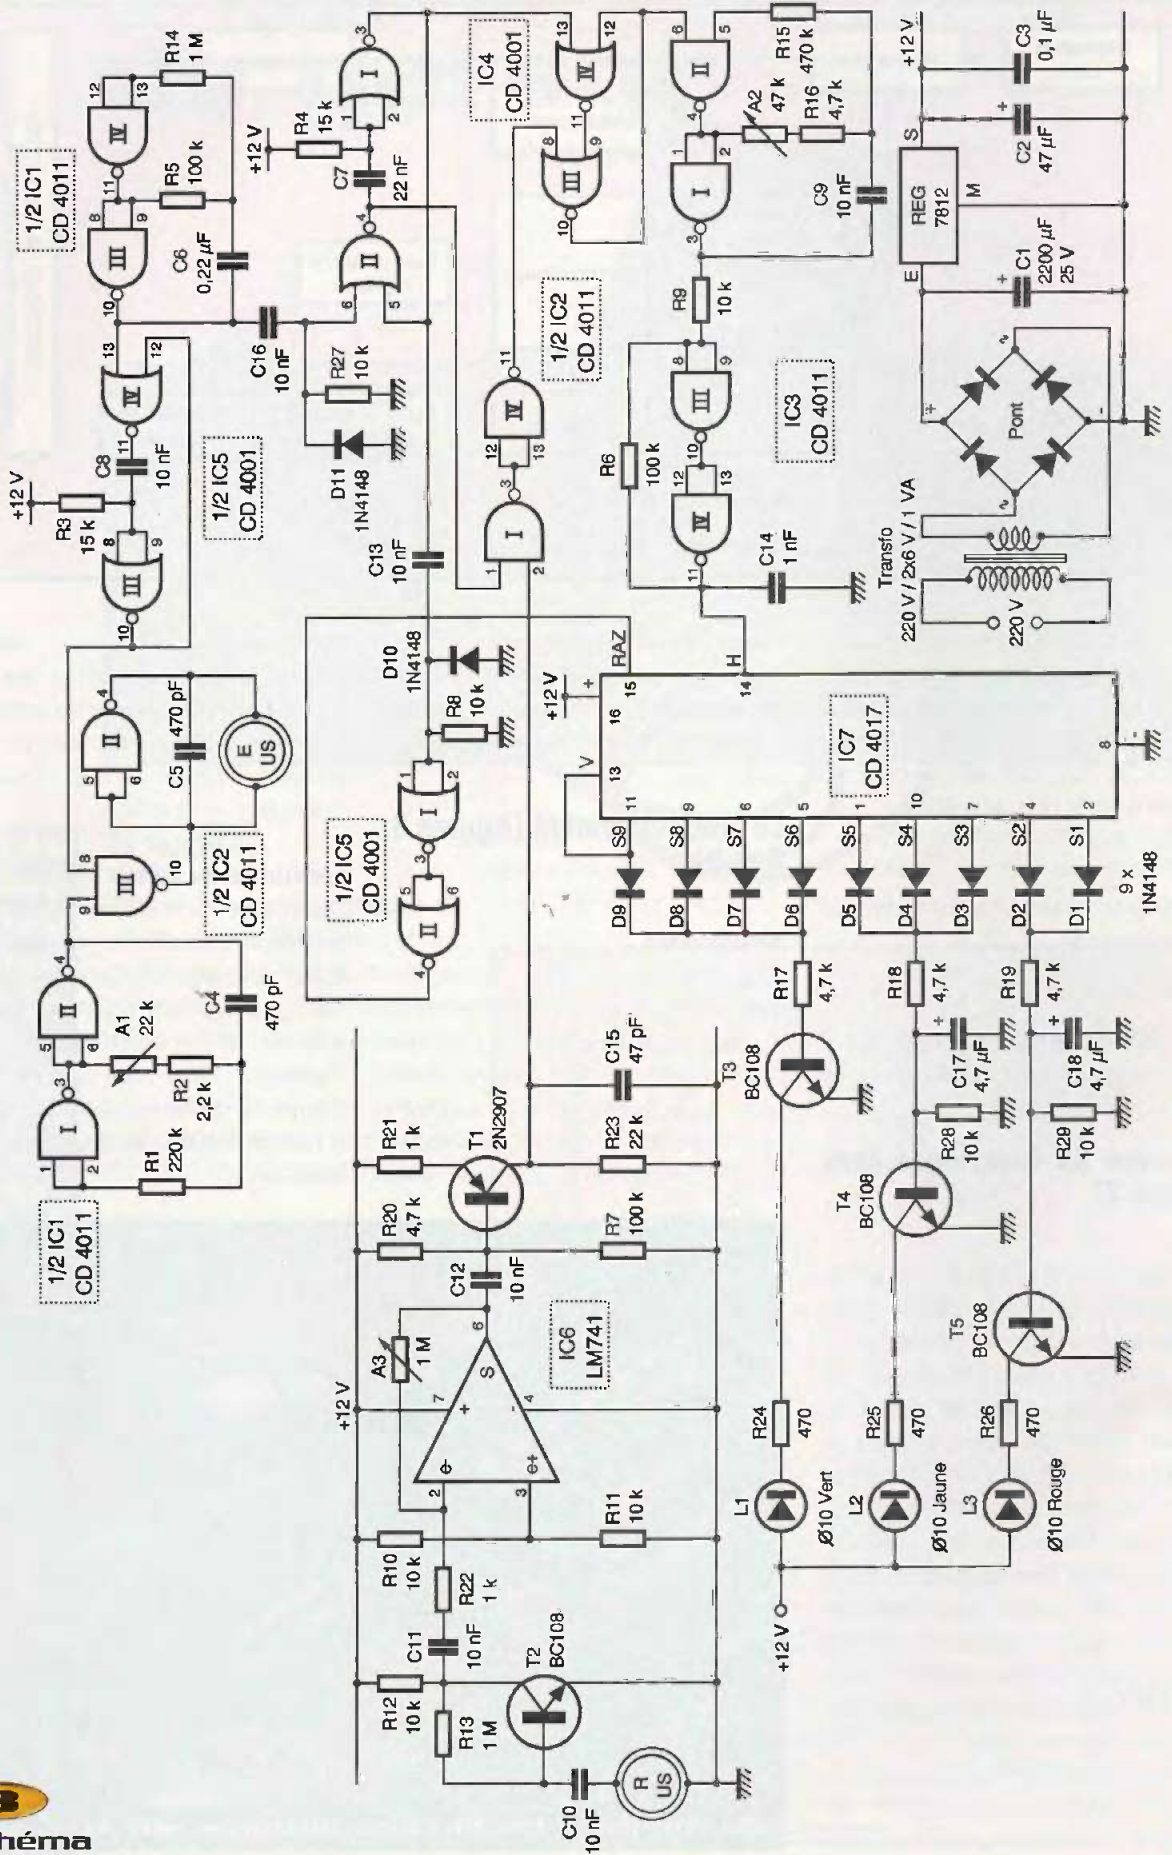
héma

1/2 IC1
CD 4011

R1
220 k

A1
22 k

R2
2,2 k

C4
470 pF

1/2 IC2
CD 4011

C5
470 pF

E
US

1/2 IC5
CD 4001

R3
15 k

+12 V

C8
10 nF

1/2 IC1
CD 4011

R14
1 M

R5
100 k

C6
0,22 µF

C16
10 nF

R27
10 k

D11
1N4148

R4
15 k

+12 V

C7
22 nF

C13
10 nF

D10
1N4148

R8
10 k

1/2 IC5
CD 4001

IC4
CD 4001

1/2 IC2
CD 4011

R6
100 k

R9
10 k

C14
1 nF

IC3
CD 4011

R15
470 k

A2
47 k

R16
4,7 k

C9
10 nF

+12 V

RAZ

H

V

IC7
CD 4017

S9 S8 S7 S6 S5 S4 S3 S2 S1

D9 D8 D7 D6 D5 D4 D3 D2 D1

9 x
1N4148

REG
7812

E M S

C1
2200 µF
25 V

C2
47 µF

C3
0,1 µF

+12 V

Pont

Transfo
220 V / 2x6 V / 1 VA

220 V

R12
10 k

R13
1 M

C10
10 nF

R
US

T2
BC108

C11
10 nF

R22
1 k

R10
10 k

R11
10 k

+12 V

A3
1 M

S

IC6
LM741

R20
4,7 k

R21
1 k

C12
10 nF

T1
2N2907

R7
100 k

R23
22 k

C15
47 pF

T3
BC108

R17
4,7 k

R18
4,7 k

C17
4,7 µF

R28
10 k

T4
BC108

R19
4,7 k

C18
4,7 µF

R29
10 k

T5
BC108

+12 V

L1
Ø10 Vert

R24
470

L2
Ø10 Jaune

R25
470

L3
Ø10 Rouge

R26
470